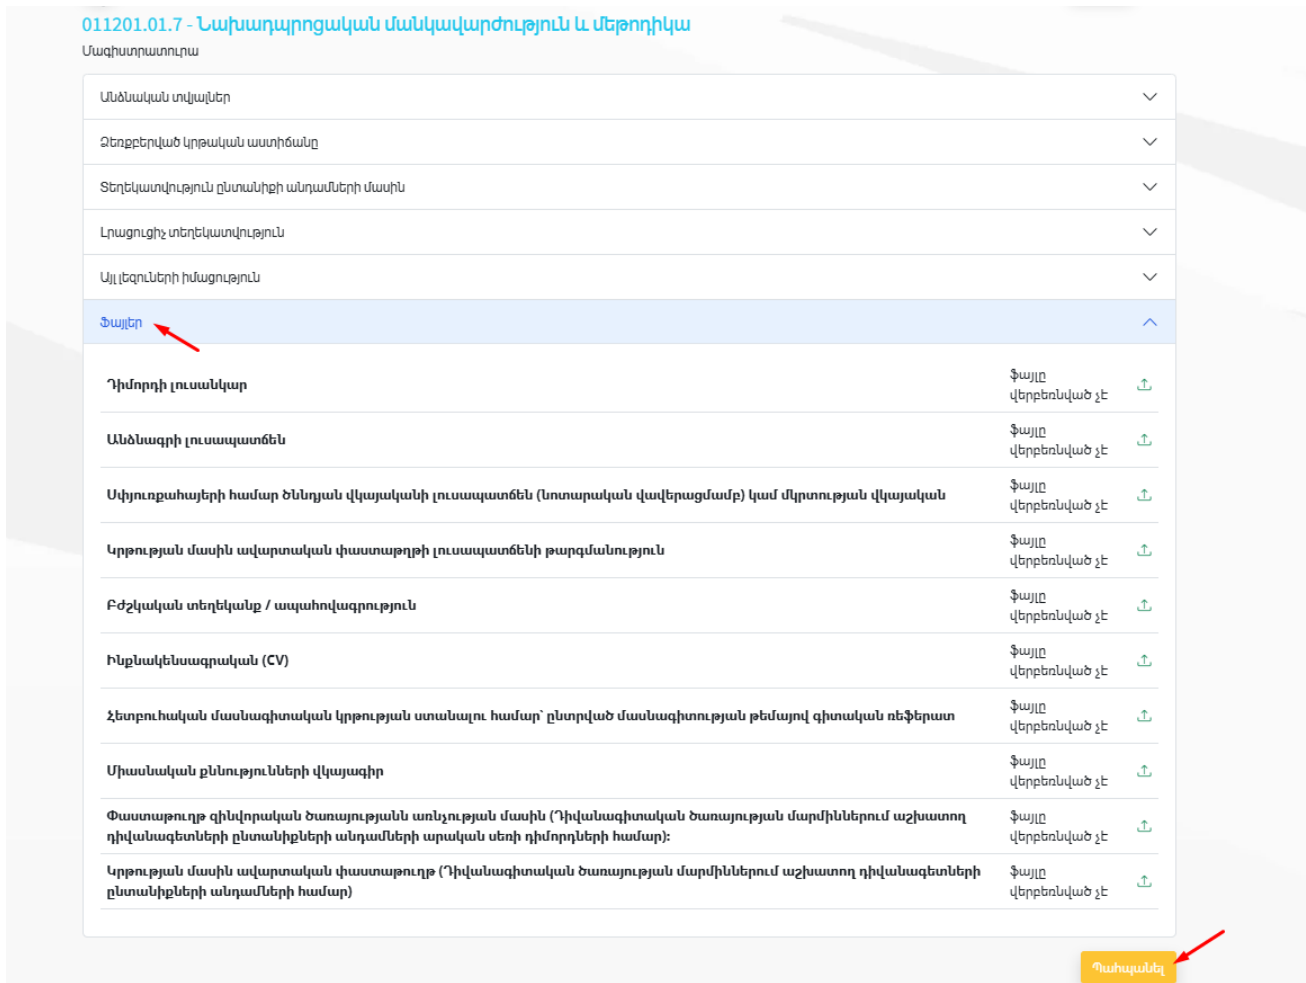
011201.01.7 - Նախադպրոցական մանկավարժություն և մեթոդիկա
Մագիստրատուրա

Անձնական տվյալներ

Ձեռքբերված կրթական աստիճանը

Տեղեկատվություն ընտանիքի անդամների մասին

Լրացուցիչ տեղեկատվություն

Այլ լեզուների իմացություն

Ֆայլեր

| | | |
|---|---|---|
| Դիմորդի լուսանկար | Ֆայլը վերբեռնված չէ | |
| Անձնագրի լուսապատճեն | Ֆայլը վերբեռնված չէ | |
| Սփյուռքահայերի համար ծննդյան վկայականի լուսապատճեն (նոտարական վավերացմամբ) կամ մկրտության վկայական | Ֆայլը վերբեռնված չէ | |
| Կրթության մասին ավարտական փաստաթղթի լուսապատճենի թարգմանություն | Ֆայլը վերբեռնված չէ | |
| Բժշկական տեղեկանք / ապահովագրություն | Ֆայլը վերբեռնված չէ | |
| Ինքնակենսագրական (CV) | Ֆայլը վերբեռնված չէ | |
| Հետբուհական մասնագիտական կրթության ստանալու համար՝ ընտրված մասնագիտության թեմայով գիտական ռեֆերատ | Ֆայլը վերբեռնված չէ | |
| Միասնական քննությունների վկայագիր | Ֆայլը վերբեռնված չէ | |
| Փաստաթուղթ զինվորական ծառայությանն առնչության մասին (Դիվանագիտական ծառայության մարմիններում աշխատող դիվանագետների ընտանիքների անդամների արական սեռի դիմորդների համար): | Ֆայլը վերբեռնված չէ | |
| Կրթության մասին ավարտական փաստաթուղթ (Դիվանագիտական ծառայության մարմիններում աշխատող դիվանագետների ընտանիքների անդամների համար) | Ֆայլը վերբեռնված չէ | |

Պահպանել